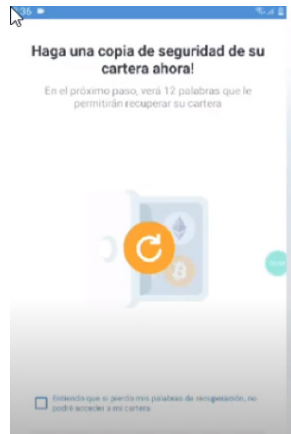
36

Haga una copia de seguridad de su cartera ahora!

En el próximo paso, verá 12 palabras que le permitirán recuperar su cartera

Entiendo que si pierdo mis palabras de recuperación, no podré acceder a mi cartera